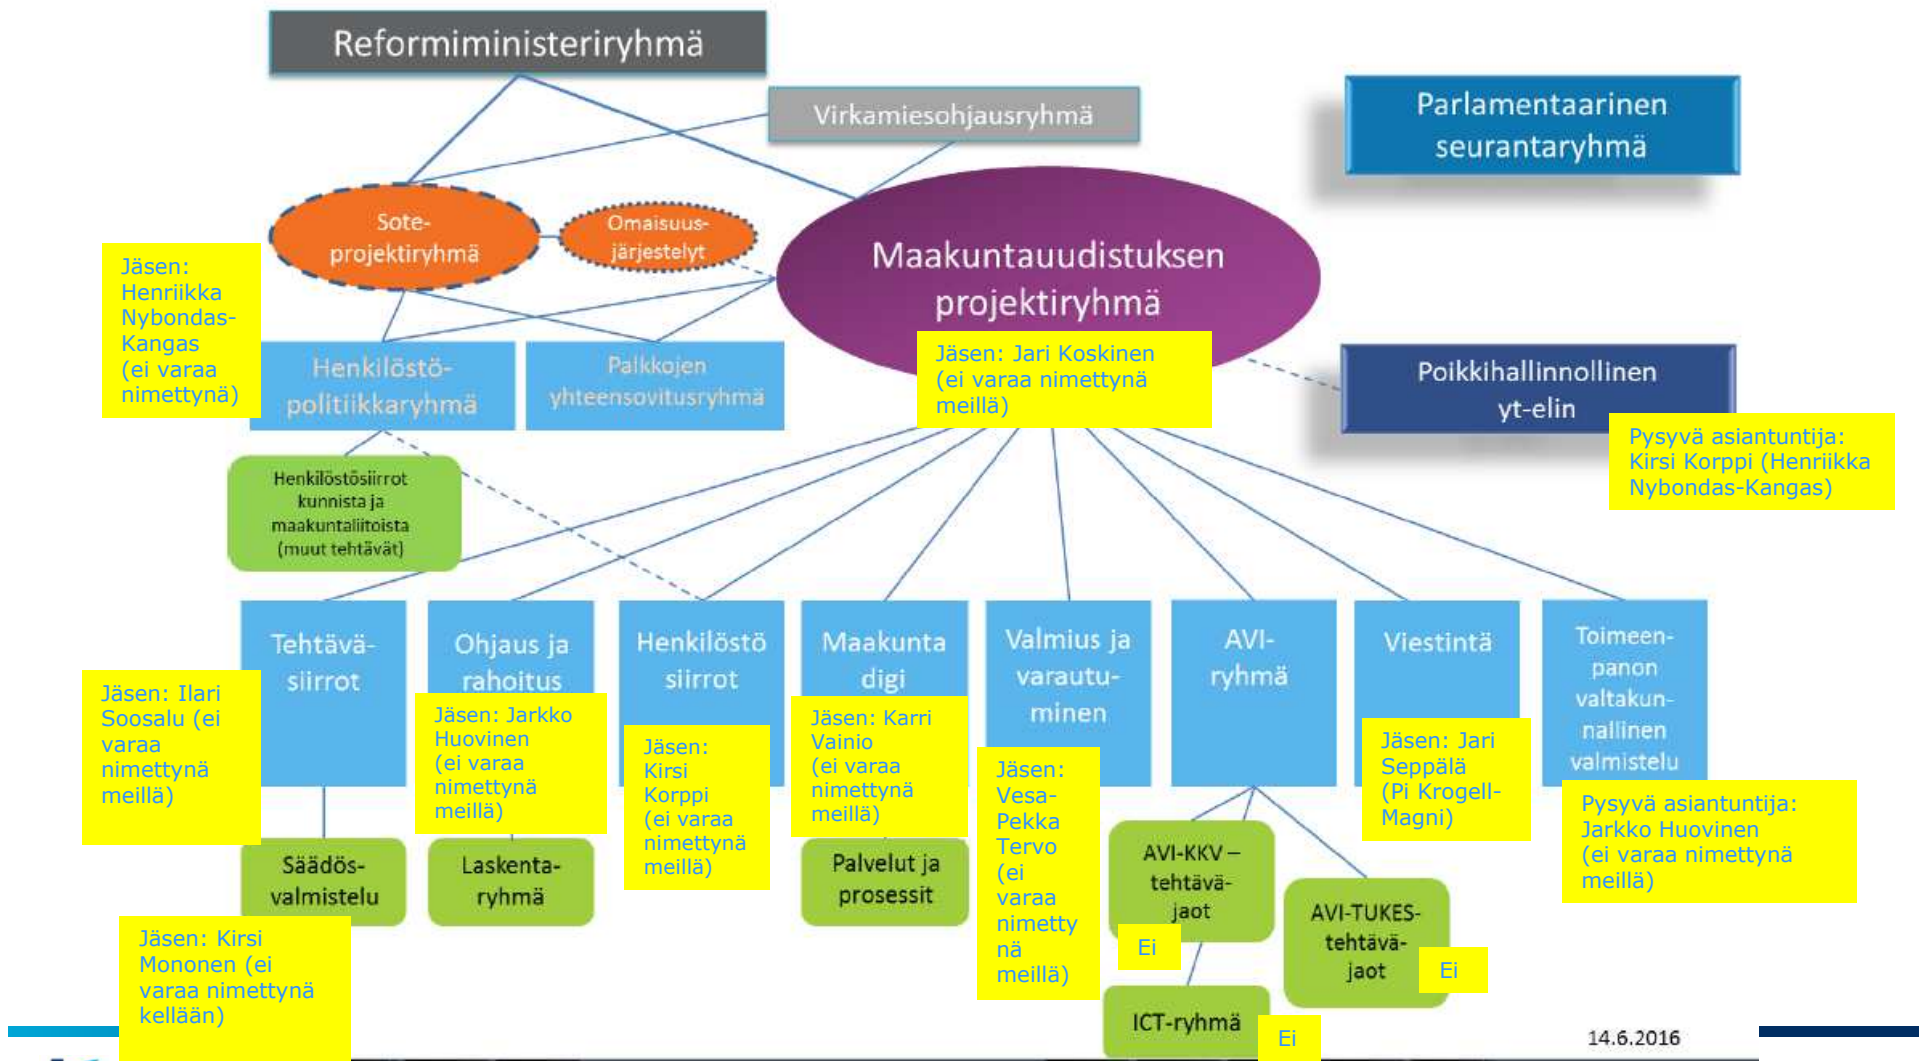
Reformiministeriryhmä

Virkamiesohjausryhmä

Parlamentaarinen seurantaryhmä

Sote-projektiryhmä

Omaisuusjärjestelyt

Maakuntauudistuksen projektiryhmä

Jäsen: Henriikka Nybondas-Kangas (ei varaa nimettynä)

Henkilöstöpolitiikkaryhmä

Palkkojen yhteensovitusryhmä

Jäsen: Jari Koskinen (ei varaa nimettynä meillä)

Poikkihallinnollinen yt-elin

Pysyvä asiantuntija: Kirsi Korppi (Henriikka Nybondas-Kangas)

Henkilöstösiirrot kunnista ja maakuntaliitoista (muut tehtävät)

Tehtäväsiirrot

Ohjaus ja rahoitus

Henkilöstö siirrot

Maakunta digi

Valmius ja varautuminen

AVI-ryhmä

Viestintä

Toimeenpanon valtakunnallinen valmistelu

Jäsen: Ilari Soosalu (ei varaa nimettynä meillä)

Jäsen: Jarkko Huovinen (ei varaa nimettynä meillä)

Jäsen: Kirsi Korppi (ei varaa nimettynä meillä)

Jäsen: Karri Vainio (ei varaa nimettynä meillä)

Jäsen: Vesa-Pekka Tervo (ei varaa nimettynä meillä)

Jäsen: Jari Seppälä (Pi Krogell-Magni)

Pysyvä asiantuntija: Jarkko Huovinen (ei varaa nimettynä meillä)

Säädösvalmistelu

Laskentaryhmä

Palvelut ja prosessit

AVI-KKV – tehtäväjaot

Ei

AVI-TUKES-tehtäväjaot

Ei

Jäsen: Kirsi Mononen (ei varaa nimettynä kellään)

ICT-ryhmä

Ei

14.6.2016